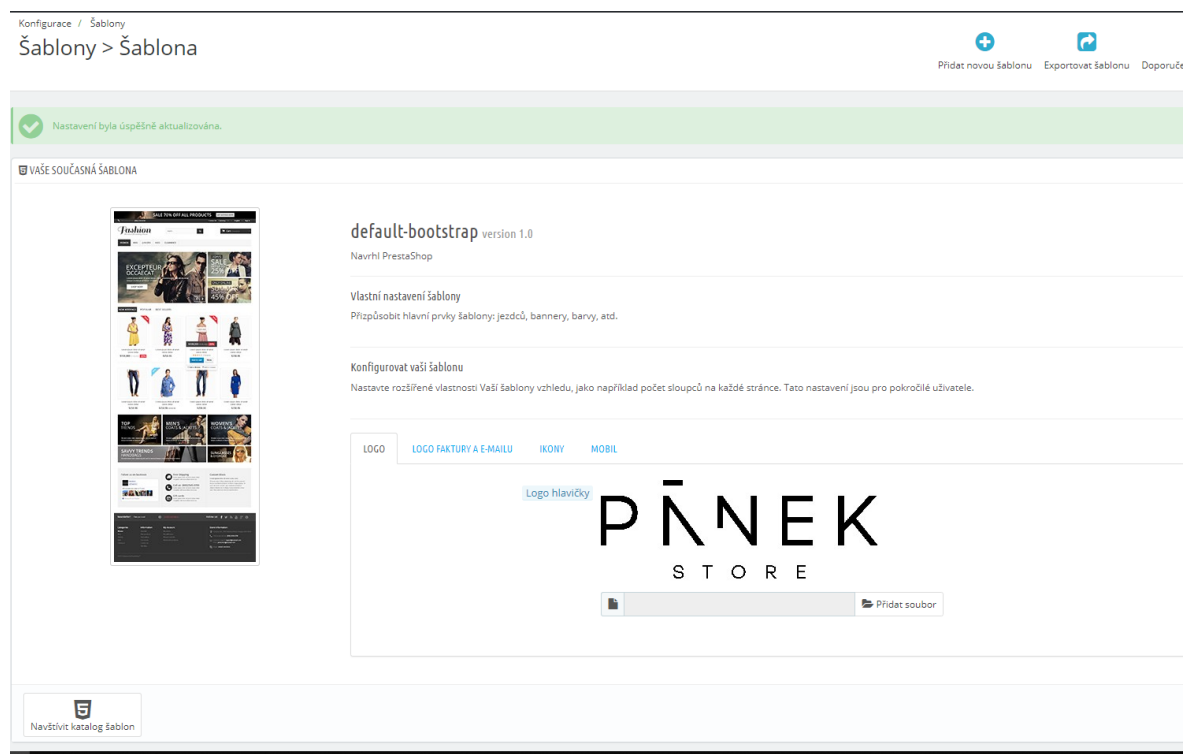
Konfigurace / Šablony

Šablony > Šablona

Přidat novou šablonu Exportovat šablonu Doporuč

Nastavení byla úspěšně aktualizována.

VAŠE SOUČASNÁ ŠABLONA

SALE 70% OFF ALL PRODUCTS

Fashion

EXCEPTEUR OCCAECAT

SALE 25% OFF

45% OFF

TOP TRENDS

MEN'S COATS & JACKETS

WOMEN'S COATS & JACKETS

SAVVY TRENDS

SUNGLASSES

default-bootstrap version 1.0

Navrhl PrestaShop

Vlastní nastavení šablony

Přizpůsobit hlavní prvky šablony: jezdců, bannery, barvy, atd.

Konfigurovat vaši šablonu

Nastavte rozšířené vlastnosti Vaší šablony vzhledu, jako například počet sloupců na každé stránce. Tato nastavení jsou pro pokročilé uživatele.

LOGO | LOGO FAKTURY A E-MAILU | IKONY | MOBIL

Logo hlavičky

PĀNEK

STORE

Přidat soubor

Navštívit katalog šablon